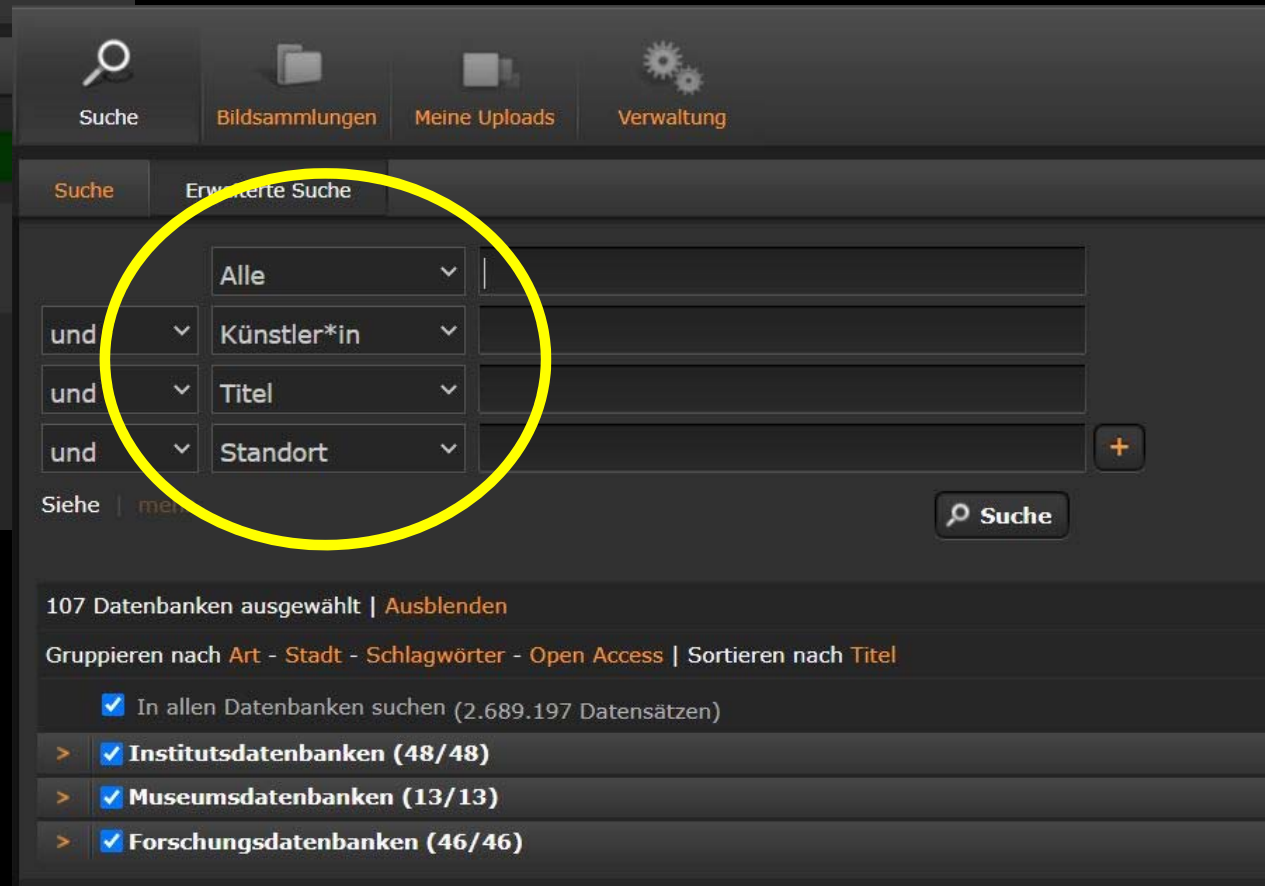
Suche
Bildsammlungen
Meine Uploads
Verwaltung

Suche
Erw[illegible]erte Suche

Alle
und
Künstler*in
und
Titel
und
Standort
+

Siehe | me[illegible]

Suche

107 Datenbanken ausgewählt | Ausblenden

Gruppieren nach Art - Stadt - Schlagwörter - Open Access | Sortieren nach Titel

In allen Datenbanken suchen (2.689.197 Datensätzen)

> Institutsdatenbanken (48/48)
> Museumsdatenbanken (13/13)
> Forschungsdatenbanken (46/46)